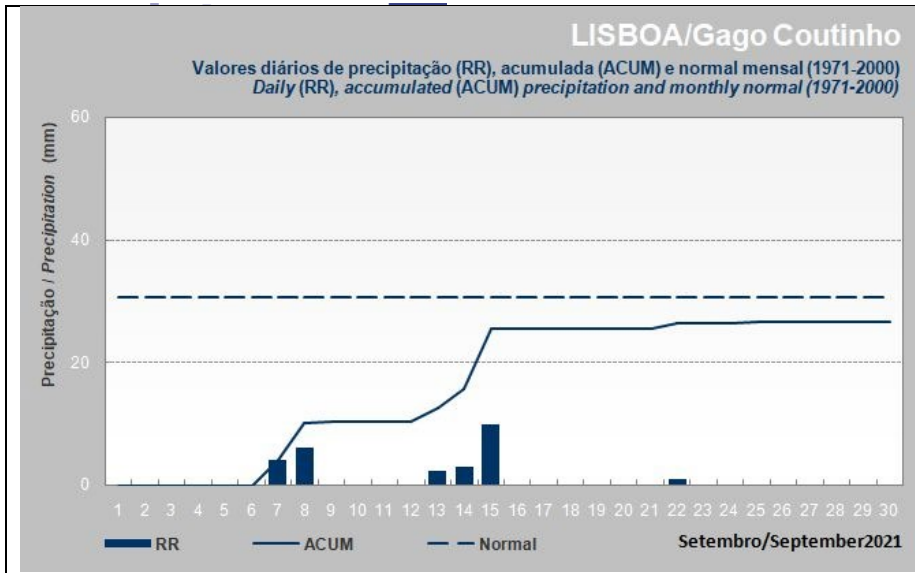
LISBOA/Gago Coutinho

Valores diários de precipitação (RR), acumulada (ACUM) e normal mensal (1971-2000)
Daily (RR), accumulated (ACUM) precipitation and monthly normal (1971-2000)

Precipitação / Precipitation (mm)

60
40
20
0

1 2 3 4 5 6 7 8 9 10 11 12 13 14 15 16 17 18 19 20 21 22 23 24 25 26 27 28 29 30

RR ACUM Normal

Setembro/September2021